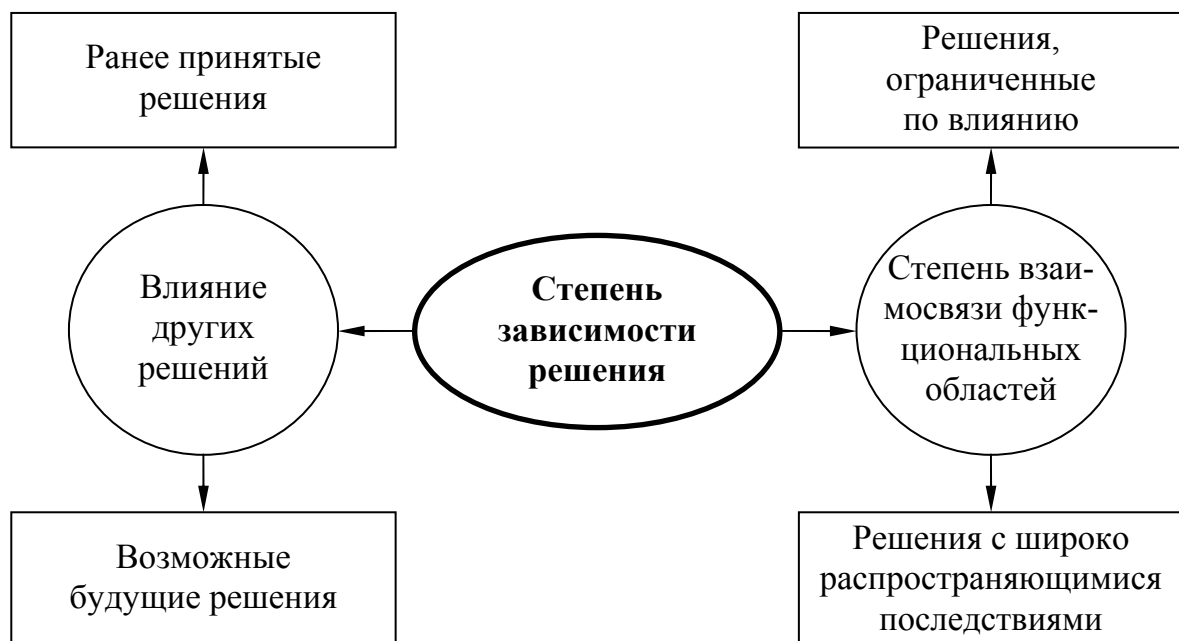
Ранее принятые решения

Решения, ограниченные по влиянию

Влияние других решений

Степень зависимости решения

Степень взаимосвязи функциональных областей

Возможные будущие решения

Решения с широко распространяющимися последствиями